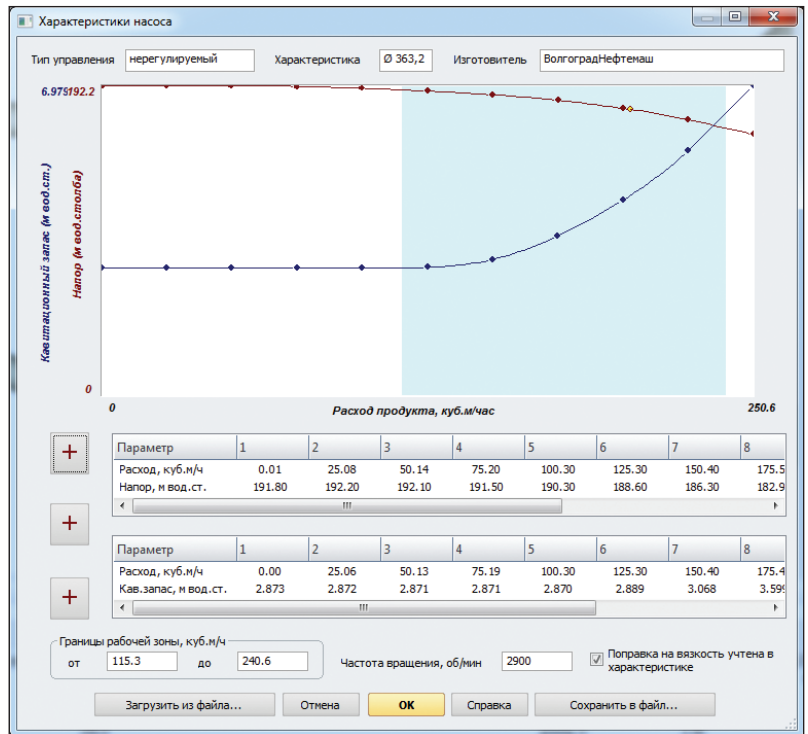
Характеристики насоса

Тип управления нерегулируемый Характеристика Ø 363,2 Изготовитель ВолгоградНефтемаш

6.975 192.2

Кавитационный запас (м вод.ст.)

Напор (м вод.столба)

0

0

Расход продукта, куб.м/час

250.6

+

| Параметр | 1 | 2 | 3 | 4 | 5 | 6 | 7 | 8 |
|---|---|---|---|---|---|---|---|---|
| Расход, куб.м/ч | 0.01 | 25.08 | 50.14 | 75.20 | 100.30 | 125.30 | 150.40 | 175.5 |
| Напор, м вод.ст. | 191.80 | 192.20 | 192.10 | 191.50 | 190.30 | 188.60 | 186.30 | 182.9 |

+

| Параметр | 1 | 2 | 3 | 4 | 5 | 6 | 7 | 8 |
|---|---|---|---|---|---|---|---|---|
| Расход, куб.м/ч | 0.00 | 25.06 | 50.13 | 75.19 | 100.30 | 125.30 | 150.40 | 175.4 |
| Кав.запас, м вод.ст. | 2.873 | 2.872 | 2.871 | 2.871 | 2.870 | 2.889 | 3.068 | 3.59 |

+

Границы рабочей зоны, куб.м/ч
от 115.3 до 240.6

Частота вращения, об/мин 2900

Поправка на вязкость учтена в характеристике

Загрузить из файла... Отмена OK Справка Сохранить в файл...